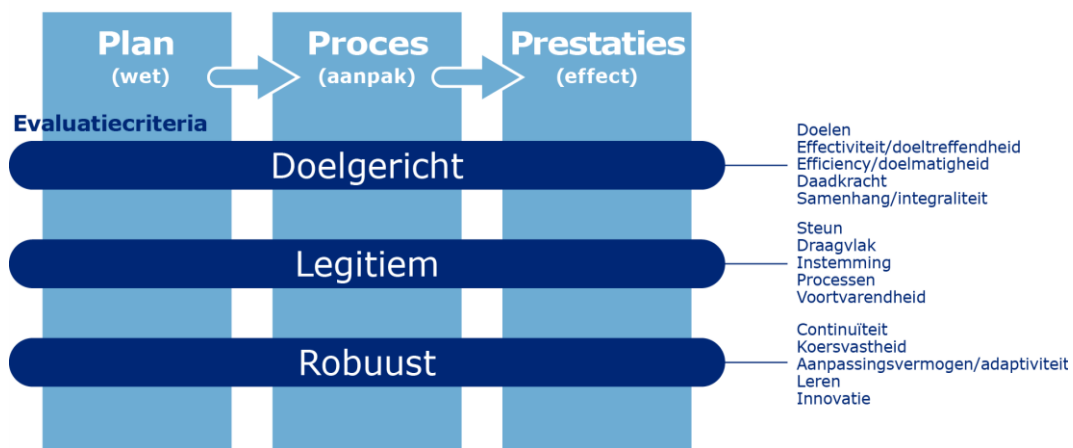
Plan
(wet)

Proces
(aanpak)

Prestaties
(effect)

Evaluatiecriteria

Doelgericht

Doelen
Effectiviteit/doeltreffendheid
Efficiency/doelmatigheid
Daadkracht
Samenhang/integraliteit

Legitiem

Steun
Draagvlak
Instemming
Processen
Voortvarendheid

Robuust

Continuïteit
Koersvastheid
Aanpassingsvermogen/adaptiviteit
Leren
Innovatie